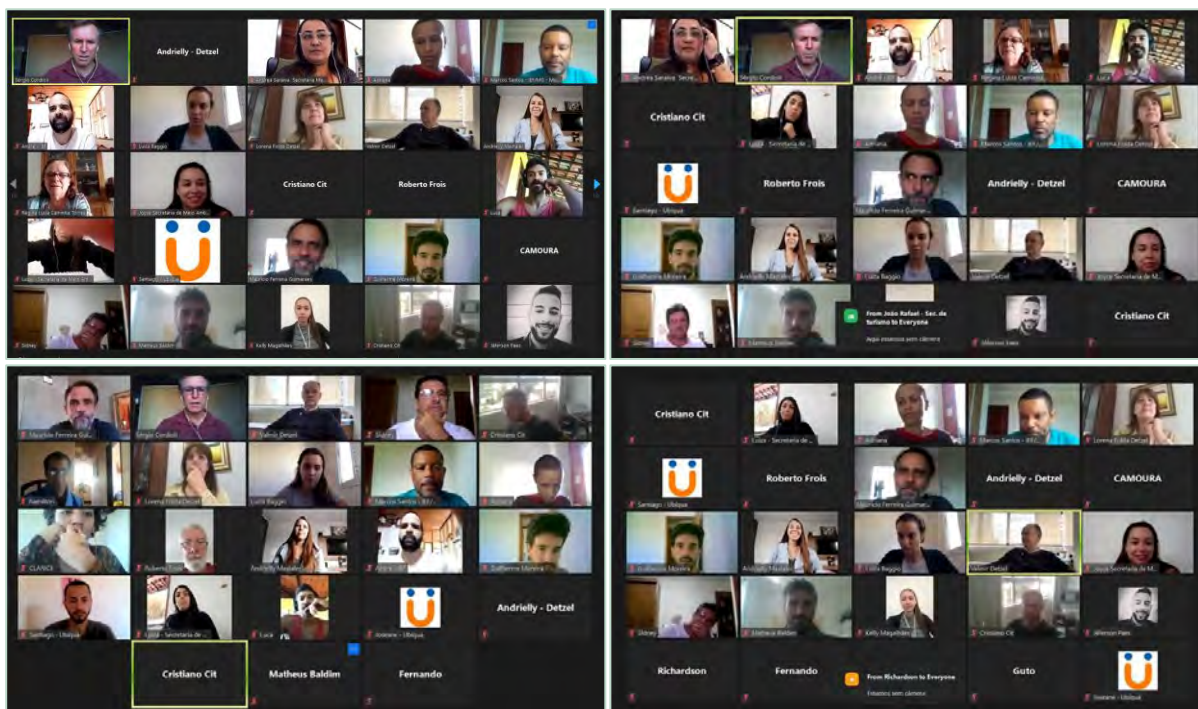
Sergio Cordioli
Andrielly - Detzel
Jessica Sarana - Secretaria Mu...
Adriana
Marcos Santos - BSMG - Mu...
Andre
Luiza Baggio
Lorena Frota Detzel
Valmir Detzel
Andrielly Marques
Regina Lucia Sarneiro Stroz
Jessica Secretaria de Meio Amb...
Cristiano Cit
Roberto Frois
Luca
Secretaria de Meio Amb...
Santiago - Ubiqua
Mauricio Ferreira Guimarães
Guilherme Moreira
CAMOURA
Sidney
Matheus Baldim
Kelly Magalhães
Cristiano Cit
Wemson Paes

Jessica Sarana - Secret...
Sergio Cordioli
André
Regina Lucia Carneiro
Luca
Cristiano Cit
Luiza - Secretaria de Meio...
Adriana
Marcos Santos - BRS...
Lorena Frota Detzel
Santiago - Ubiqua
Roberto Frois
Mauricio Ferreira Guimar...
Andrielly - Detzel
CAMOURA
Guilherme Moreira
Andrielly Marques
Luiza Baggio
Valmir Detzel
Jessica Secretaria de M...
Sidney
Matheus Baldim
From João Rafael - Sec. de turismo to Everyone
Aqui estamos sem câmera
Wemson Paes
Cristiano Cit

Mauricio Ferreira Gui...
Sergio Cordioli
Valmir Detzel
Sidney
Cristiano Cit
Rainillon
Lorena Frota Detzel
Luiza Baggio
Marcos Santos - BRS...
Adriana
CLAUDIA
Roberto Frois
Andrielly Magalhães
André
Guilherme Moreira
Santiago - Ubiqua
Luiza - Secretaria de...
Luca
Josiane - Ubiqua
Andrielly - Detzel
Cristiano Cit
Matheus Baldim
Fernando

Cristiano Cit
Luiza - Secretaria de...
Adriana
Marcos Santos - BRS...
Lorena Frota Detzel
Santiago - Ubiqua
Roberto Frois
Mauricio Ferreira Guimar...
Andrielly - Detzel
CAMOURA
Guilherme Moreira
Andrielly Marques
Luiza Baggio
Valmir Detzel
Jessica Secretaria de M...
Sidney
Matheus Baldim
Kelly Magalhães
Cristiano Cit
Wemson Paes
Richardson
Fernando
From Richardson to Everyone
Estamos sem câmera
Guto
Josiane - Ubiqua